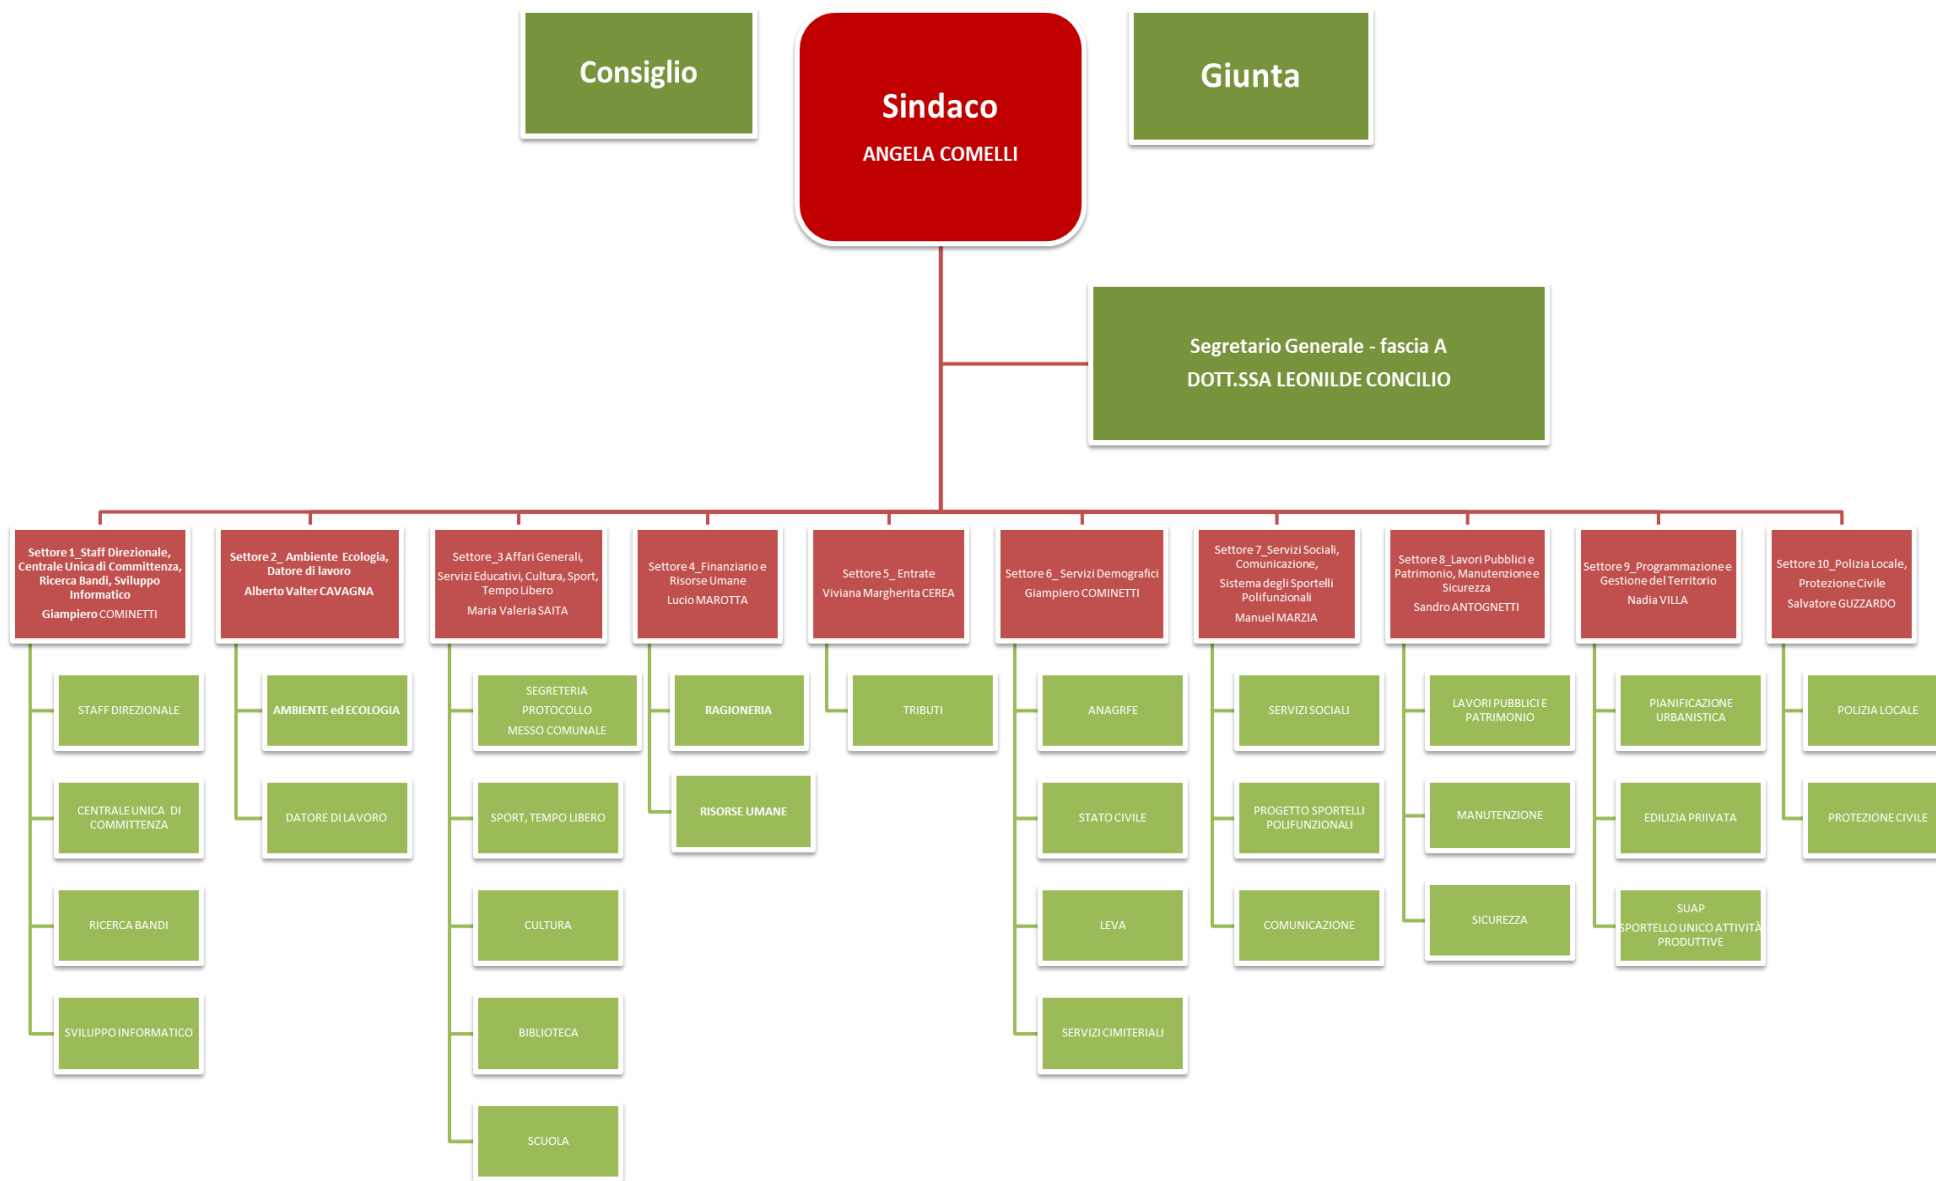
Consiglio

Sindaco
ANGELA COMELLI

Giunta

Segretario Generale - fascia A
DOTT.SSA LEONILDE CONCILIO

Settore 1_Staff Direzionale, Centrale Unica di Committenza, Ricerca Bandi, Sviluppo Informatico
Giampiero COMINETTI

STAFF DIREZIONALE

CENTRALE UNICA DI COMMITTENZA

RICERCA BANDI

SVILUPPO INFORMATICO

Settore 2_ Ambiente Ecologia, Datore di lavoro
Alberto Valter CAVAGNA

AMBIENTE ed ECOLOGIA

DATORE DI LAVORO

Settore_3 Affari Generali, Servizi Educativi, Cultura, Sport, Tempo Libero
Maria Valeria SAITA

SEGRETERIA
PROTOCOLLO
MESSO COMUNALE

SPORT, TEMPO LIBERO

CULTURA

BIBLIOTECA

SCUOLA

Settore 4_Finanziario e Risorse Umane
Lucio MAROTTA

RAGIONERIA

RISORSE UMANE

Settore 5_ Entrate
Viviana Margherita CEREA

TRIBUTI

Settore 6_ Servizi Demografici
Giampiero COMINETTI

ANAGRFE

STATO CIVILE

LEVA

SERVIZI CIMITERIALI

Settore 7_Servizi Sociali, Comunicazione, Sistema degli Sportelli Polifunzionali
Manuel MARZIA

SERVIZI SOCIALI

PROGETTO SPORTELLI POLIFUNZIONALI

COMUNICAZIONE

Settore 8_Lavori Pubblici e Patrimonio, Manutenzione e Sicurezza
Sandro ANTOGNETTI

LAVORI PUBBLICI E PATRIMONIO

MANUTENZIONE

SICUREZZA

Settore 9_Programmazione e Gestione del Territorio
Nadia VILLA

PIANIFICAZIONE URBANISTICA

EDILIZIA PRIIVATA

SUAP
SPORTELLO UNICO ATTIVITÀ PRODUTTIVE

Settore 10_Polizia Locale, Protezione Civile
Salvatore GUZZARDO

POLIZIA LOCALE

PROTEZIONE CIVILE